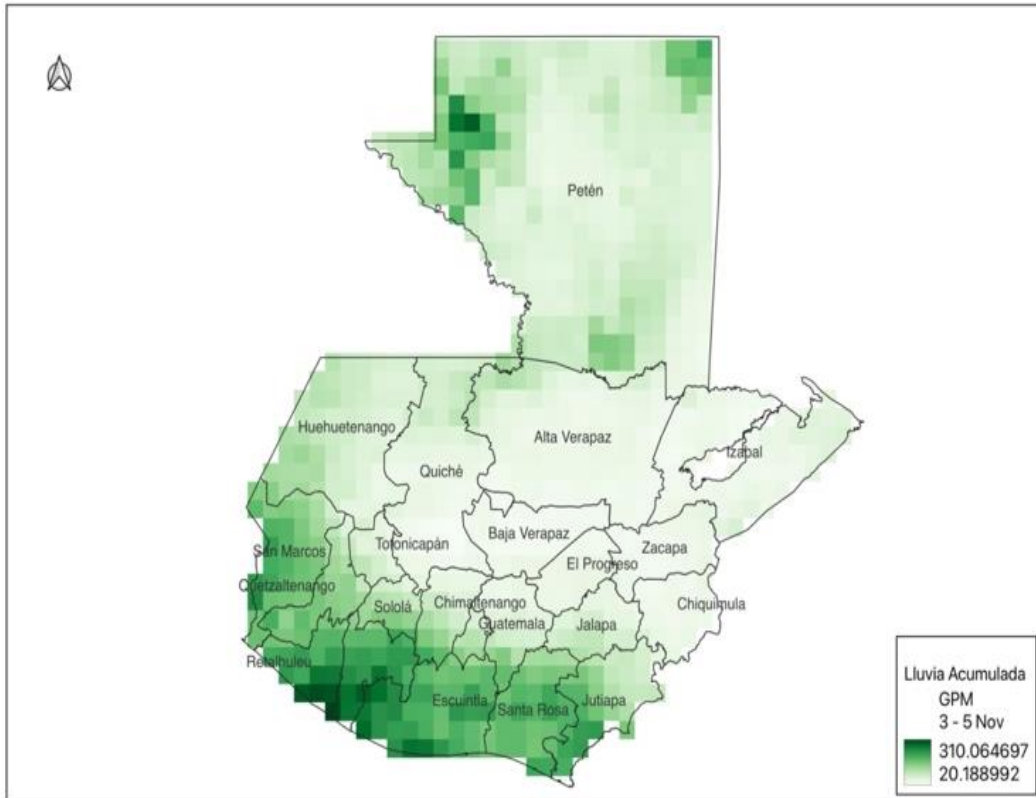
Petén

Huehuetenango

Alta Verapaz

Izabal

Quiché

San Marcos

Totonicapán

Baja Verapaz

Zacapa

El Progreso

Quetzaltenango

Sololá

Chimaltenango

Chiquimula

Guatemala

Jalapa

Retalhuleu

Escuintla

Santa Rosa

Jutiapa

Lluvia Acumulada
GPM
3 - 5 Nov
310.064697
20.188992